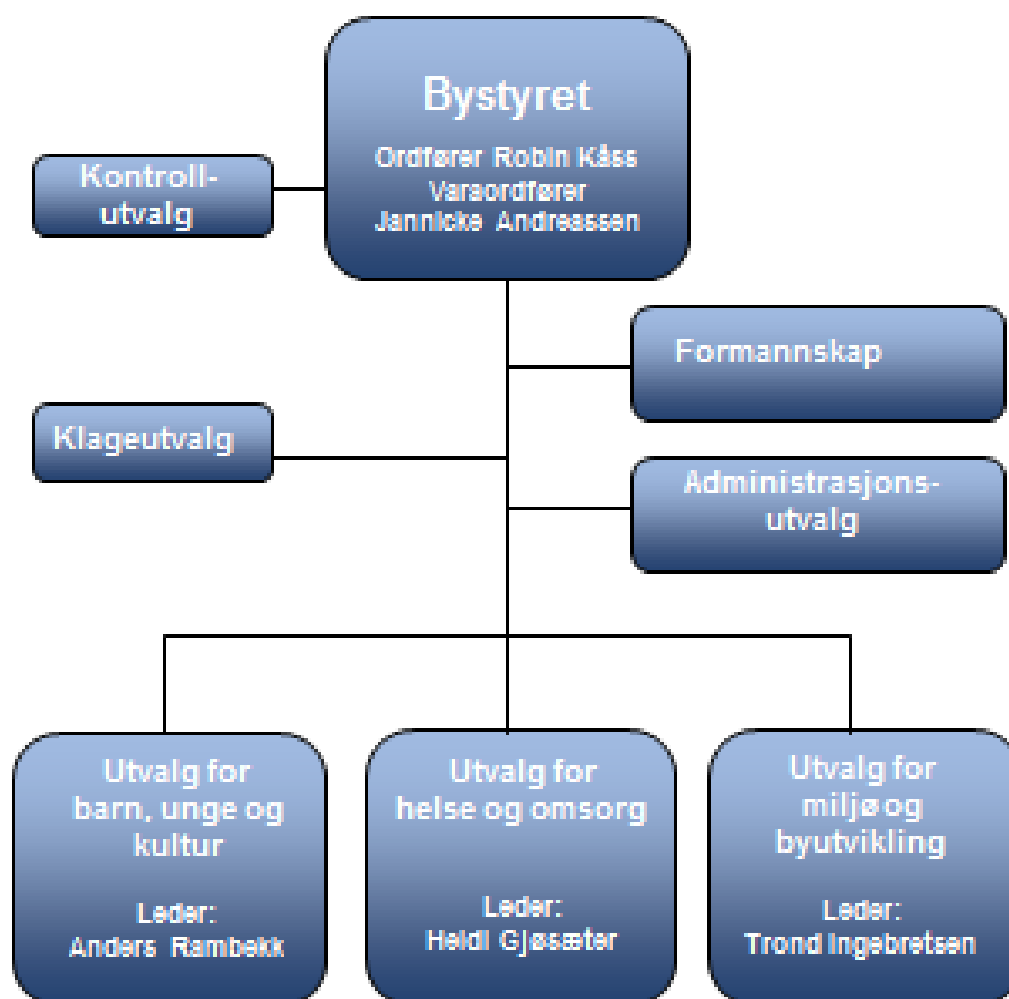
Bystyret

Ordfører Robin Kåss
Varaordfører
Jannicke Andreassen

Kontrollutvalg

Formannskap

Klageutvalg

Administrasjonsutvalg

Utvalg for barn, unge og kultur

Leder:
Anders Rambekk

Utvalg for helse og omsorg

Leder:
Heidi Gjøsæter

Utvalg for miljø og byutvikling

Leder:
Trond Ingebretsen